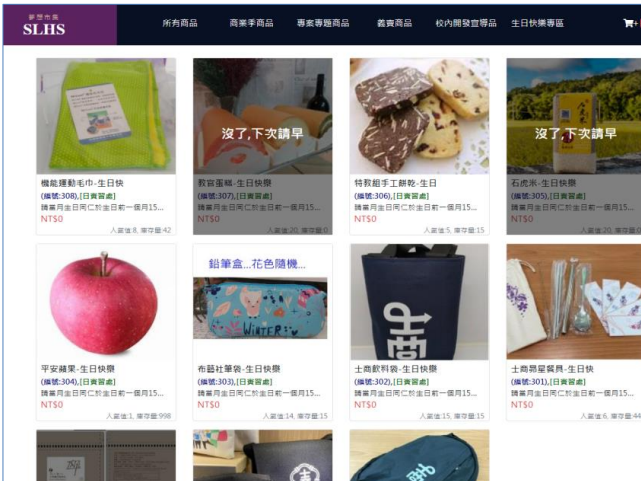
SLHS

所有商品　商業季商品　專案專題商品　義賣商品　校內開發宣導品　生日快樂專區

沒了,下次請早

沒了,下次請早

機能運動毛巾-生日快
(編號:308),[日資習處]
請黃月生日同仁於生日前一個月15...
NT$0
入選值:8, 庫存量:42

教官蛋糕-生日快樂
(編號:307),[日資習處]
請黃月生日同仁於生日前一個月15...
NT$0
入選值:20, 庫存量:0

特教甜手工餅乾-生日
(編號:306),[日資習處]
請黃月生日同仁於生日前一個月15...
NT$0
入選值:5, 庫存量:15

石虎米-生日快樂
(編號:305),[日資習處]
請黃月生日同仁於生日前一個月15...
NT$0
入選值:20, 庫存量:0

鉛筆盒...花色隨機...

WINTER

平安蘋果-生日快樂
(編號:304),[日資習處]
請黃月生日同仁於生日前一個月15...
NT$0
入選值:1, 庫存量:998

布藝社筆袋-生日快樂
(編號:303),[日資習處]
請黃月生日同仁於生日前一個月15...
NT$0
入選值:14, 庫存量:15

士商飲料袋-生日快樂
(編號:302),[日資習處]
請黃月生日同仁於生日前一個月15...
NT$0
入選值:15, 庫存量:15

士商易星餐具-生日快
(編號:301),[日資習處]
請黃月生日同仁於生日前一個月15...
NT$0
入選值:6, 庫存量:44